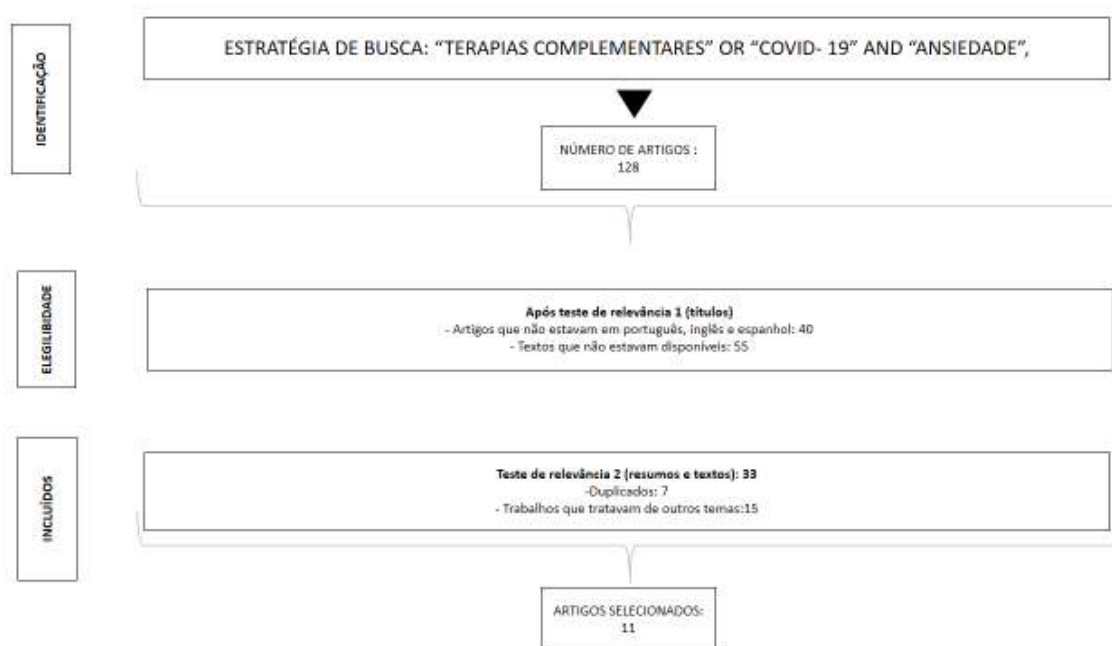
IDENTIFICAÇÃO

ESTRATÉGIA DE BUSCA: "TERAPIAS COMPLEMENTARES" OR "COVID- 19" AND "ANSIEDADE",

NÚMERO DE ARTIGOS : 128

ELEGILIBIDADE

Após teste de relevância 1 (títulos)
- Artigos que não estavam em português, inglês e espanhol: 40
- Textos que não estavam disponíveis: 55

INCLUÍDOS

Teste de relevância 2 (resumos e textos): 33
-Duplicados: 7
- Trabalhos que tratavam de outros temas:15

ARTIGOS SELECIONADOS: 11